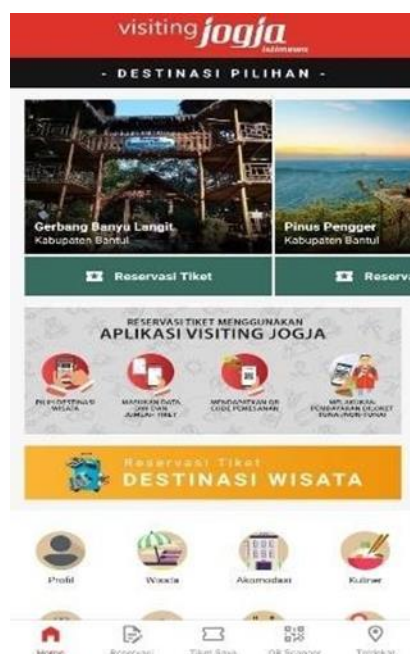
visiting jogja
istimewa

- DESTINASI PILIHAN -

Gerbang Banyu Langit
Kabupaten Bantul

Pinus Pengger
Kabupaten Bantul

Reservasi Tiket

Reserva

RESERVASI TIKET MENGGUNAKAN
APLIKASI VISITING JOGJA

PILIH DESTINASI WISATA

MASUKKAN DATA DIRI DAN JUMLAH TIKET

MENDAPATKAN QR CODE PEMESANAN

MELAKUKAN PEMBAYARAN DI LOKET (TUNAI/NON-TUNAI)

Reservasi Tiket
DESTINASI WISATA

Profil

Wisata

Akomodasi

Kuliner

Home

Reservasi

Tiket Saya

QR Scanner

Terdekat